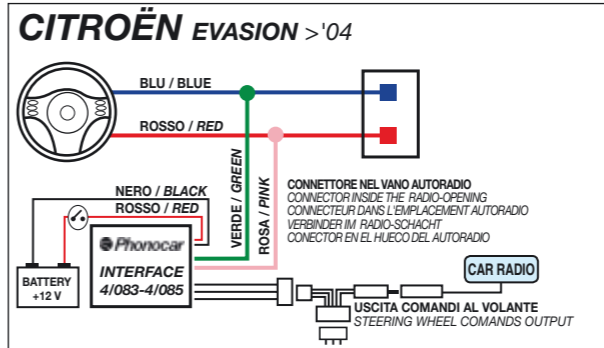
CITROËN EVASION >'04

BLU / BLUE

ROSSO / RED

VERDE / GREEN

ROSA / PINK

NERO / BLACK

ROSSO / RED

Phonocar

INTERFACE
4/083-4/085

BATTERY
+12 V

CONNETTORE NEL VANO AUTORADIO
CONNECTOR INSIDE THE RADIO-OPENING
CONNECTEUR DANS L'EMPLACEMENT AUTORADIO
VERBINDER IM RADIO-SCHACHT
CONECTOR EN EL HUECO DEL AUTORADIO

CAR RADIO

USCITA COMANDI AL VOLANTE
STEERING WHEEL COMANDS OUTPUT